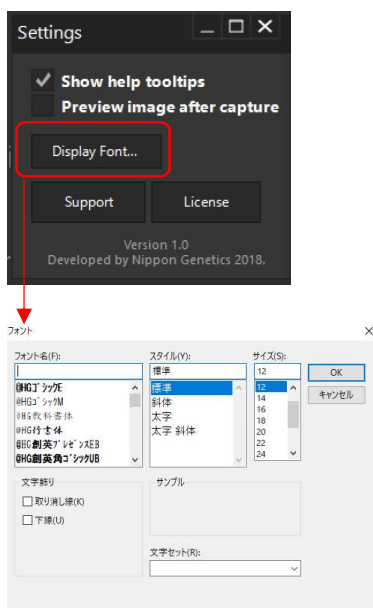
Settings

Show help tooltips

Preview image after capture

Display Font...

Support

License

Version 1.0
Developed by Nippon Genetics 2018.

フォント

フォント名(F):

@HGｺﾞｼｯｸE
@HGｺﾞｼｯｸM
@HG教科書体
@HG行書体
@HG創英ﾌﾟﾚｾﾞﾝｽEB
@HG創英角ｺﾞｼｯｸUB

スタイル(Y):

標準

標準
斜体
太字
太字 斜体

サイズ(S):

12

12
14
16
18
20
22
24

OK

キャンセル

文字飾り

取り消し線(K)

下線(U)

サンプル

文字セット(R):